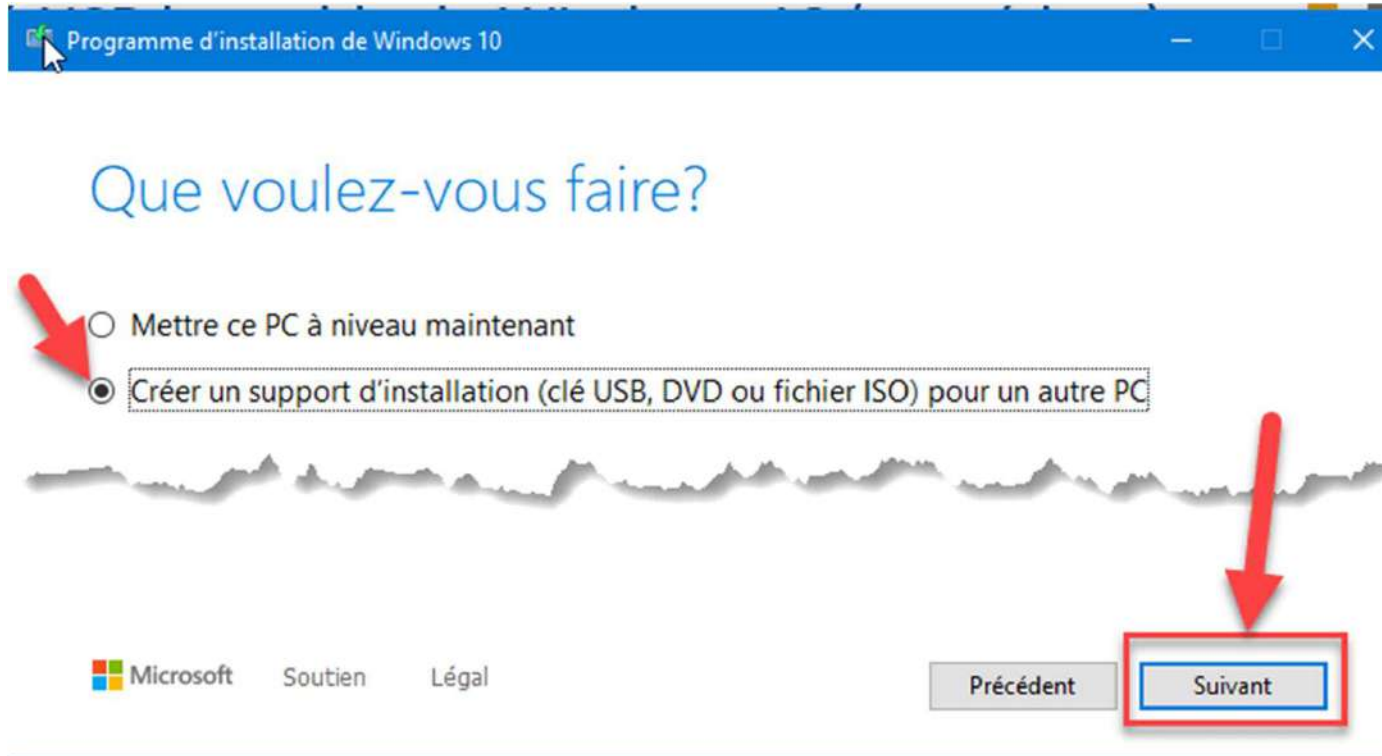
Programme d'installation de Windows 10

Que voulez-vous faire?

Mettre ce PC à niveau maintenant

Créer un support d'installation (clé USB, DVD ou fichier ISO) pour un autre PC

Microsoft Soutien Légal

Précédent Suivant